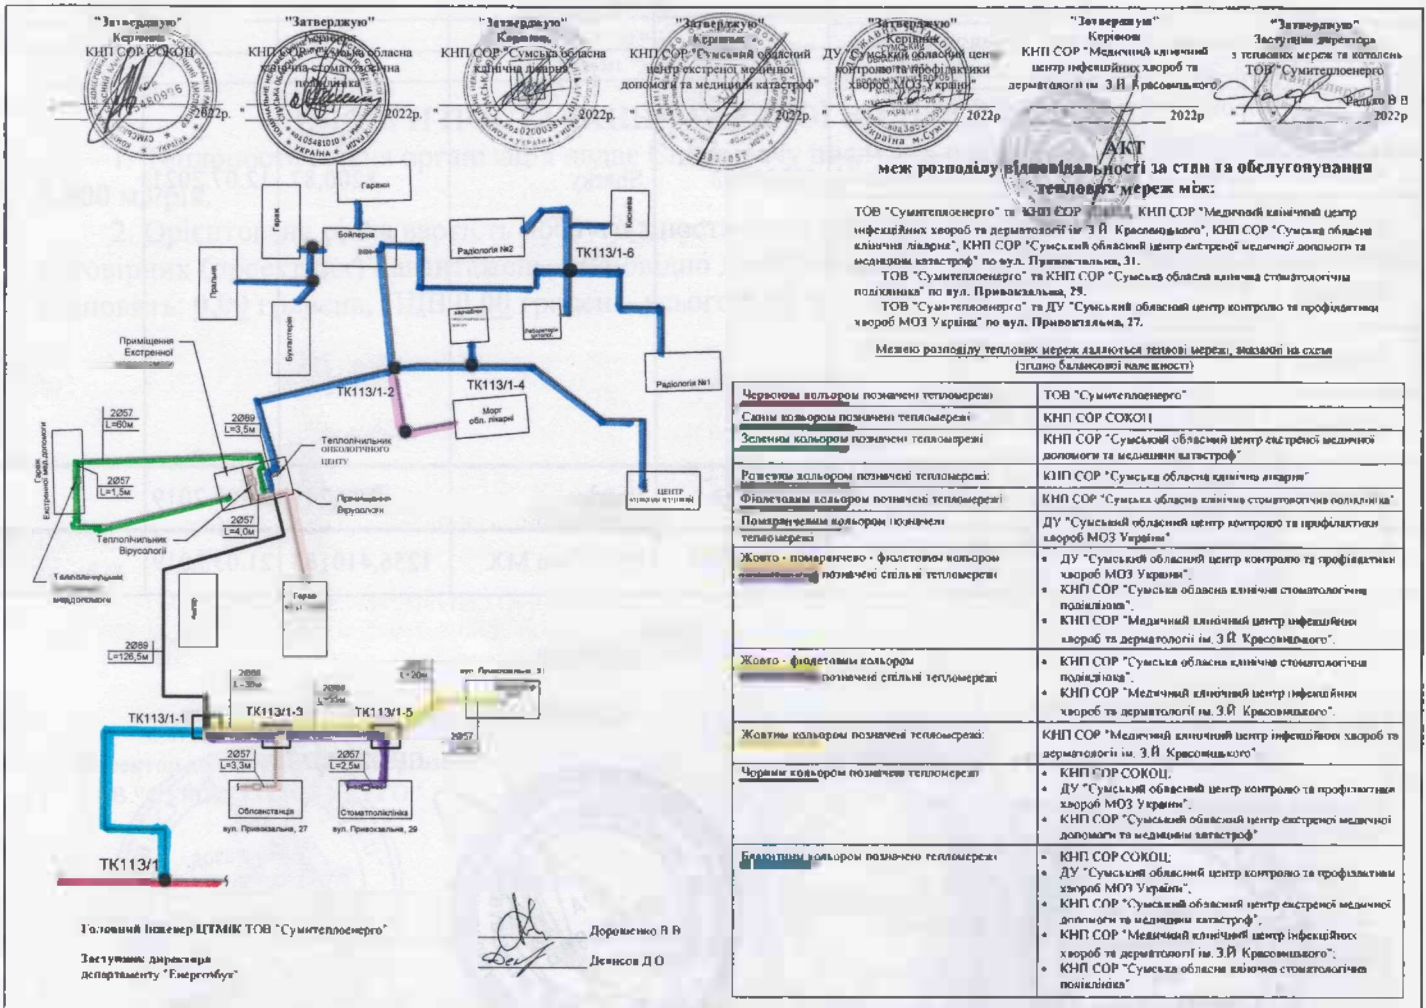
"Затверджую"
Керівник
КНП СОР СОКОЦ
"___" ________ 2022р.

"Затверджую"
Керівник
КНП СОР "Сумська обласна клінічна стоматологічна поліклініка"
"___" ________ 2022р.

"Затверджую"
Керівник
КНП СОР "Сумська обласна клінічна лікарня"
"___" ________ 2022р.

"Затверджую"
Керівник
КНП СОР "Сумський обласний центр екстреної медичної допомоги та медицини катастроф"
"___" ________ 2022р.

"Затверджую"
Керівник
ДУ "Сумський обласний центр контролю та профілактики хвороб МОЗ України"
"___" ________ 2022р.

"Затверджую"
Керівник
КНП СОР "Медичний клінічний центр інфекційних хвороб та дерматології ім. З.Й. Красовицького"
"___" ________ 2022р.

"Затверджую"
Заступник директора з теплових мереж та котелень ТОВ "Сумитеплоенерго"
Радько В.В
"___" ________ 2022р.

АКТ
меж розподілу відповідальності за стан та обслуговування теплових мереж між:

ТОВ "Сумитеплоенерго" та КНП СОР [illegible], КНП СОР "Медичний клінічний центр інфекційних хвороб та дерматології ім. З.Й. Красовицького", КНП СОР "Сумська обласна клінічна лікарня", КНП СОР "Сумський обласний центр екстреної медичної допомоги та медицини катастроф" по вул. Привокзальна, 31.

ТОВ "Сумитеплоенерго" та КНП СОР "Сумська обласна клінічна стоматологічна поліклініка" по вул. Привокзальна, 29.

ТОВ "Сумитеплоенерго" та ДУ "Сумський обласний центр контролю та профілактики хвороб МОЗ України" по вул. Привокзальна, 27.

Межею розподілу теплових мереж являються теплові мережі, вказані на схемі (згідно балансової належності)

| Червоним кольором позначені тепломережі | ТОВ "Сумитеплоенерго" |
|---|---|
| Синім кольором позначені тепломережі | КНП СОР СОКОЦ |
| Зеленим кольором позначені тепломережі | КНП СОР "Сумський обласний центр екстреної медичної допомоги та медицини катастроф" |
| Рожевим кольором позначені тепломережі | КНП СОР "Сумська обласна клінічна лікарня" |
| Фіолетовим кольором позначені тепломережі | КНП СОР "Сумська обласна клінічна стоматологічна поліклініка" |
| Помаранчевим кольором позначені тепломережі | ДУ "Сумський обласний центр контролю та профілактики хвороб МОЗ України" |
| Жовто - помаранчево - фіолетовим кольором позначені спільні тепломережі | • ДУ "Сумський обласний центр контролю та профілактики хвороб МОЗ України"; • КНП СОР "Сумська обласна клінічна стоматологічна поліклініка"; • КНП СОР "Медичний клінічний центр інфекційних хвороб та дерматології ім. З.Й. Красовицького". |
| Жовто - фіолетовим кольором позначені спільні тепломережі | • КНП СОР "Сумська обласна клінічна стоматологічна поліклініка"; • КНП СОР "Медичний клінічний центр інфекційних хвороб та дерматології ім. З.Й. Красовицького". |
| Жовтим кольором позначені тепломережі | КНП СОР "Медичний клінічний центр інфекційних хвороб та дерматології ім. З.Й. Красовицького" |
| Чорним кольором позначені тепломережі | • КНП СОР СОКОЦ; • ДУ "Сумський обласний центр контролю та профілактики хвороб МОЗ України"; • КНП СОР "Сумський обласний центр екстреної медичної допомоги та медицини катастроф" |
| Блакитним кольором позначені тепломережі | • КНП СОР СОКОЦ; • ДУ "Сумський обласний центр контролю та профілактики хвороб МОЗ України"; • КНП СОР "Сумський обласний центр екстреної медичної допомоги та медицини катастроф"; • КНП СОР "Медичний клінічний центр інфекційних хвороб та дерматології ім. З.Й. Красовицького"; • КНП СОР "Сумська обласна клінічна стоматологічна поліклініка" |

Гаражі
Гараж
Бойлерна
Радіології №2
Киснева
ТК113/1-6
Гараж
Бухгалтерія
Харчоблок
Лабораторія
Приміщення Екстренної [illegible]
ТК113/1-2
ТК113/1-4
Радіології №1
2Ø57 L=60м
2Ø89 L=3,5м
Морг обл. лікарні
Теплолічильник онкологічного центу
Гараж Екстренної мед допомоги
2Ø57 L=1,5м
Приміщення Вірусології
Центр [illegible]
2Ø57 L=4,0м
Теплолічильник Вірусології
Теплолічильник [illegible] медпомоги
Гараж
2Ø89 L=126,5м
2Ø89 L=38м
2Ø89 L=33м
L=20м
вул. Привокзальна, 31
ТК113/1-1
ТК113/1-3
ТК113/1-5
2Ø57
2Ø57 L=3,3м
2Ø57 L=2,5м
Облсанстанція вул. Привокзальна, 27
Стоматполіклініка вул. Привокзальна, 29
ТК113/1

Головний інженер ЦТМіК ТОВ "Сумитеплоенерго" Дорошенко В.В
Заступник директора департаменту "Енергозбут" Денисов Д.О